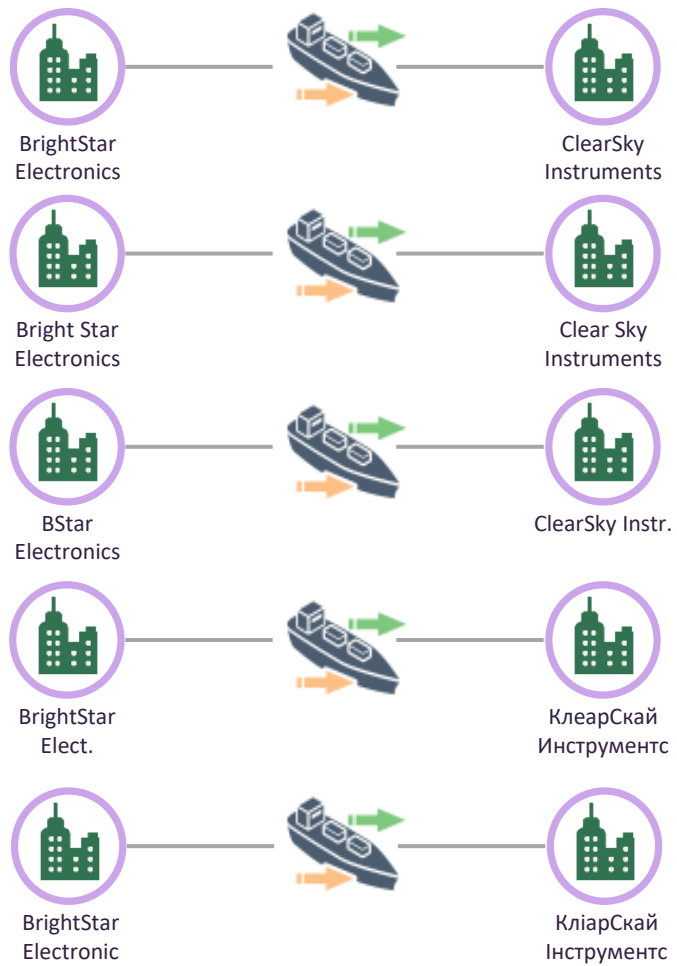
BrightStar Electronics

ClearSky Instruments

Bright Star Electronics

Clear Sky Instruments

BStar Electronics

ClearSky Instr.

BrightStar Elect.

КлеарСкай Инструментс

BrightStar Electronic

КліарСкай Інструментс